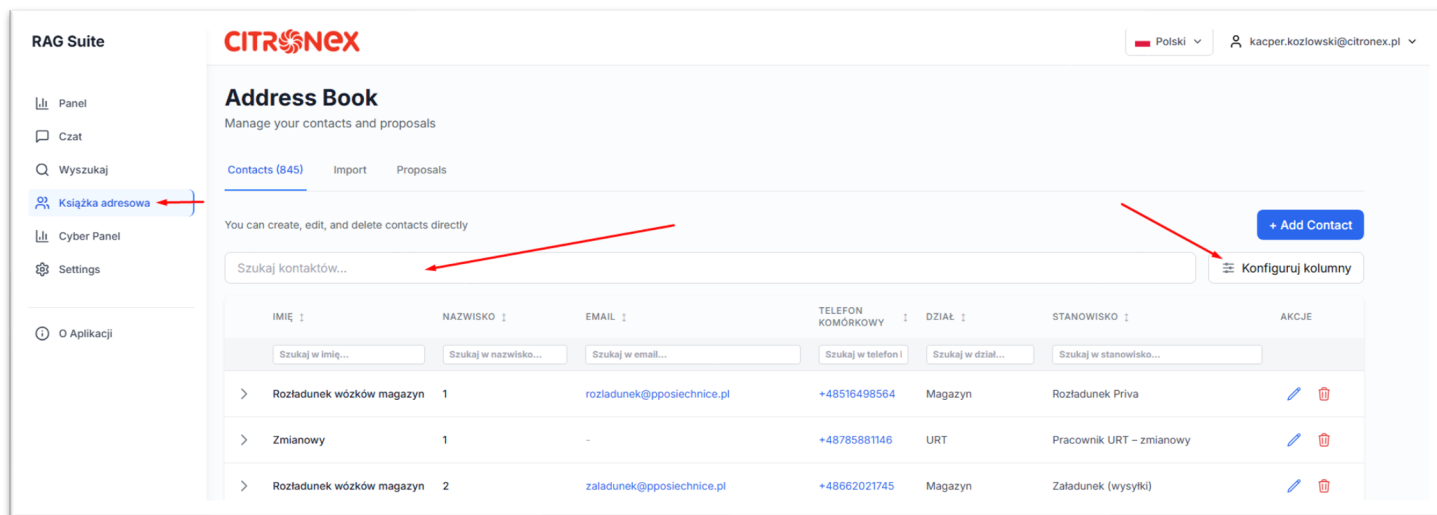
RAG Suite

Panel
Czat
Wyszukaj
Książka adresowa
Cyber Panel
Settings

O Aplikacji

CITRONEX

Polski
kacper.kozlowski@citronex.pl

Address Book
Manage your contacts and proposals

Contacts (845) Import Proposals

You can create, edit, and delete contacts directly

+ Add Contact

Szukaj kontaktów...

Konfiguruj kolumny

| | IMIĘ | NAZWISKO | EMAIL | TELEFON KOMÓRKOWY | DZIAŁ | STANOWISKO | AKCJE |
|---|---|---|---|---|---|---|---|
| | Szukaj w imię... | Szukaj w nazwisko... | Szukaj w email... | Szukaj w telefon | Szukaj w dział... | Szukaj w stanowisko... | |
| > | Rozładunek wózków magazyn | 1 | rozladunek@pposiechnice.pl | +48516498564 | Magazyn | Rozładunek Priva | |
| > | Zmianowy | 1 | - | +48785881146 | URT | Pracownik URT – zmianowy | |
| > | Rozładunek wózków magazyn | 2 | zaladunek@pposiechnice.pl | +48662021745 | Magazyn | Załadunek (wysyłki) | |